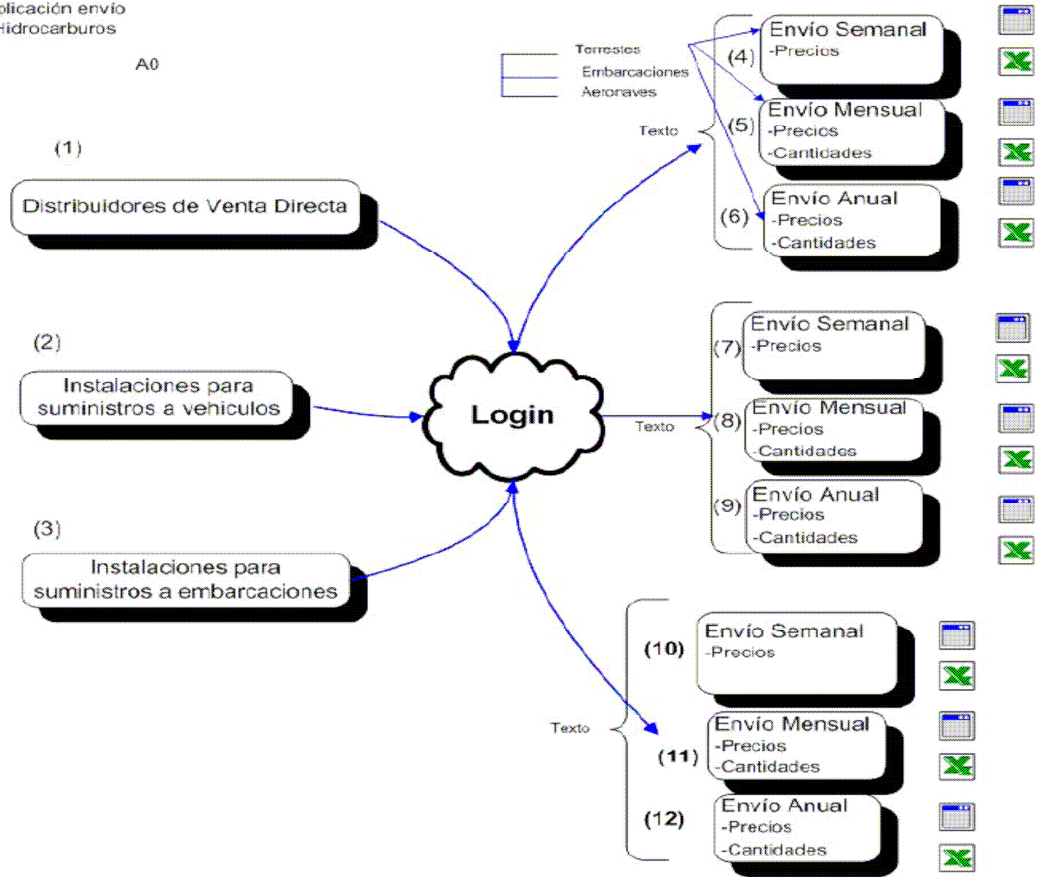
plicación envío
Hidrocarburos

A0

(1)

Distribuidores de Venta Directa

(2)

Instalaciones para suministros a vehiculos

(3)

Instalaciones para suministros a embarcaciones

Login

Terrestes
Embarcaciones
Aeronaves

Texto

(4) Envío Semanal
-Precios

(5) Envío Mensual
-Precios
-Cantidades

(6) Envío Anual
-Precios
-Cantidades

Texto

(7) Envío Semanal
-Precios

(8) Envío Mensual
-Precios
-Cantidades

(9) Envío Anual
-Precios
-Cantidades

Texto

(10) Envío Semanal
-Precios

(11) Envío Mensual
-Precios
-Cantidades

(12) Envío Anual
-Precios
-Cantidades